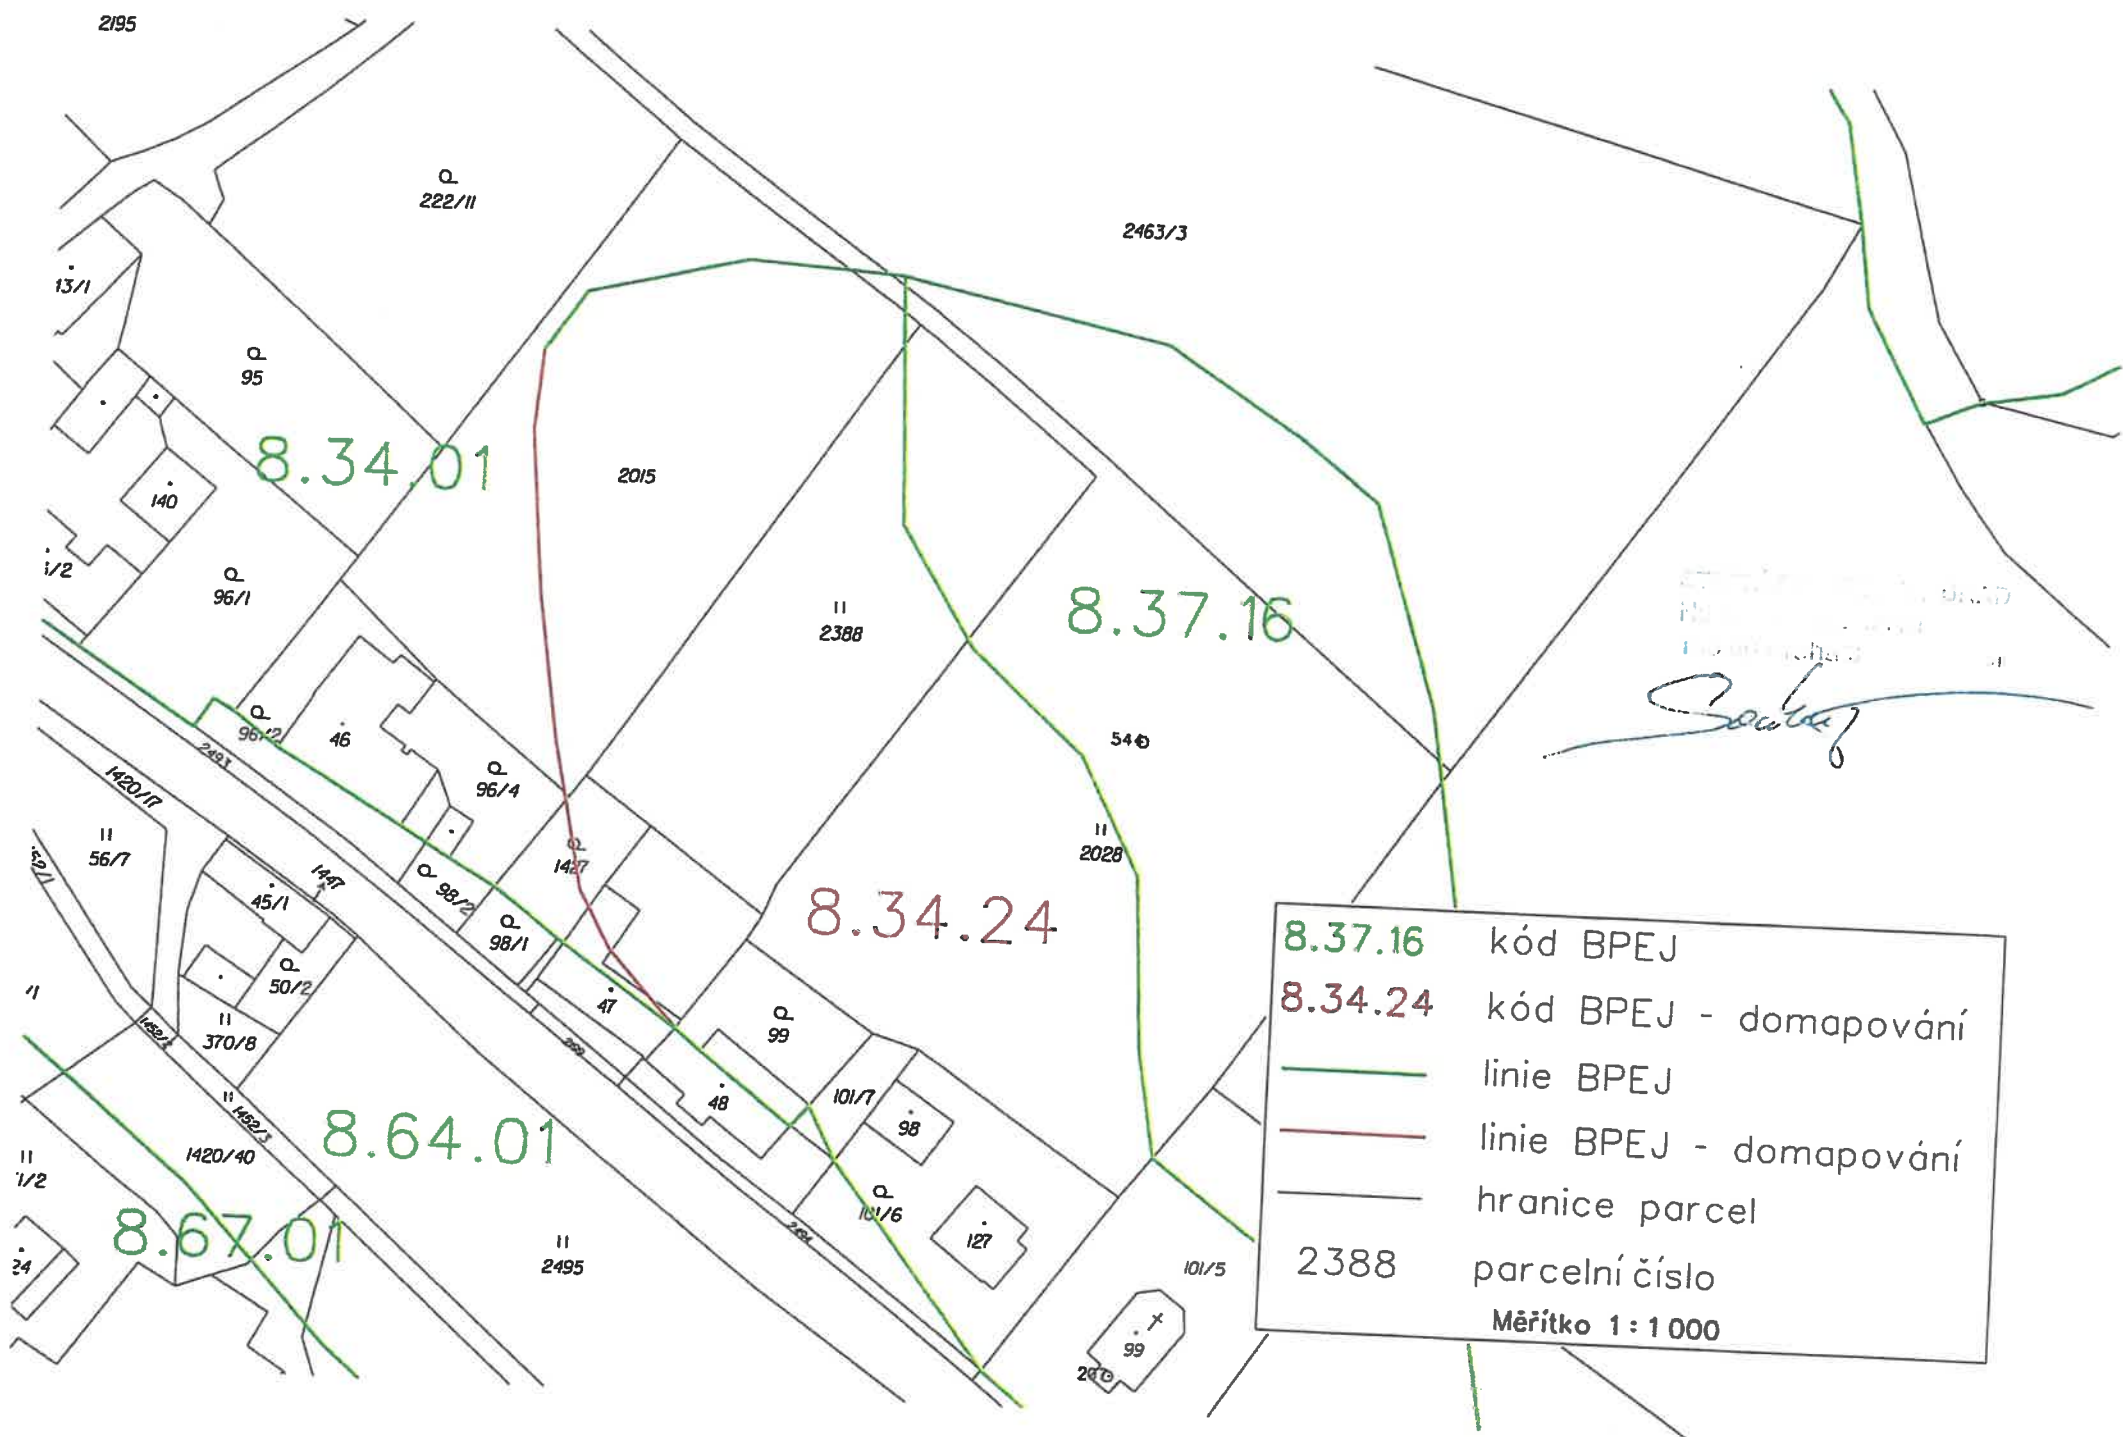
2195

222/11

2463/3

13/1

95

8.34.01

2015

140

1/2

96/1

2388

8.37.16

96/2

46

96/4

540

2491

1420/17

56/7

1427

2028

1447

45/1

98/2

98/1

8.34.24

50/2

47

/1

370/8

1452/1

99

1452/3

48

101/7

98

8.64.01

1420/40

1/2

101/6

2495

8.67.01

127

24

101/5

99

270

| 8.37.16 | kód BPEJ |
|---|---|
| 8.34.24 | kód BPEJ - domapování |
| | linie BPEJ |
| | linie BPEJ - domapování |
| | hranice parcel |
| 2388 | parcelní číslo |

Měřítko 1 : 1 000